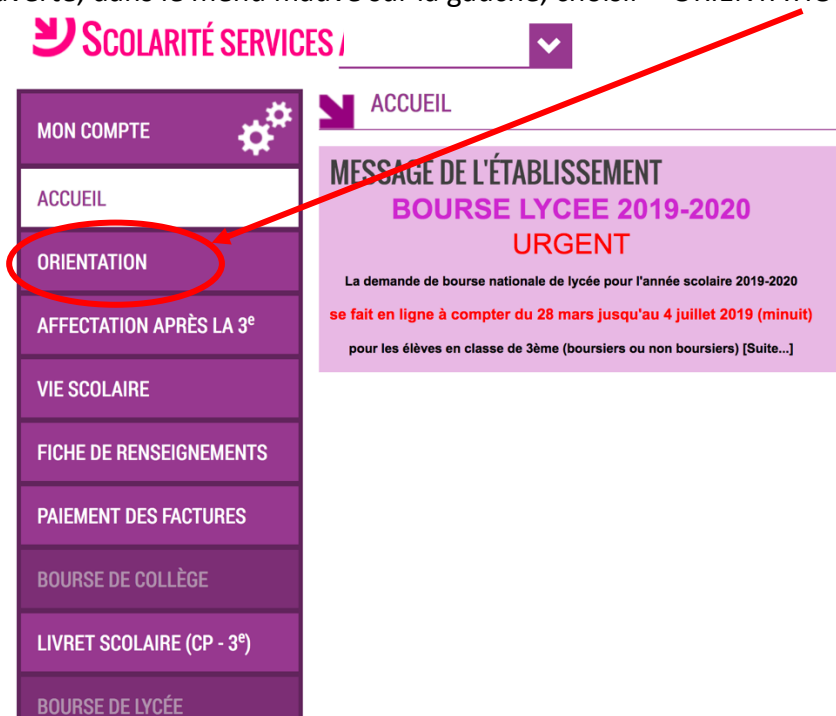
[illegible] dans le menu mauve sur la gauche, choisir « ORIENTATIO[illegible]

SCOLARITÉ SERVICES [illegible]

MON COMPTE

ACCUEIL

ORIENTATION

AFFECTATION APRÈS LA 3$^{e}$

VIE SCOLAIRE

FICHE DE RENSEIGNEMENTS

PAIEMENT DES FACTURES

BOURSE DE COLLÈGE

LIVRET SCOLAIRE (CP - 3$^{e}$)

BOURSE DE LYCÉE

ACCUEIL

MESSAGE DE L'ÉTABLISSEMENT

BOURSE LYCEE 2019-2020

URGENT

La demande de bourse nationale de lycée pour l'année scolaire 2019-2020

se fait en ligne à compter du 28 mars jusqu'au 4 juillet 2019 (minuit)

pour les élèves en classe de 3ème (boursiers ou non boursiers) [Suite...]